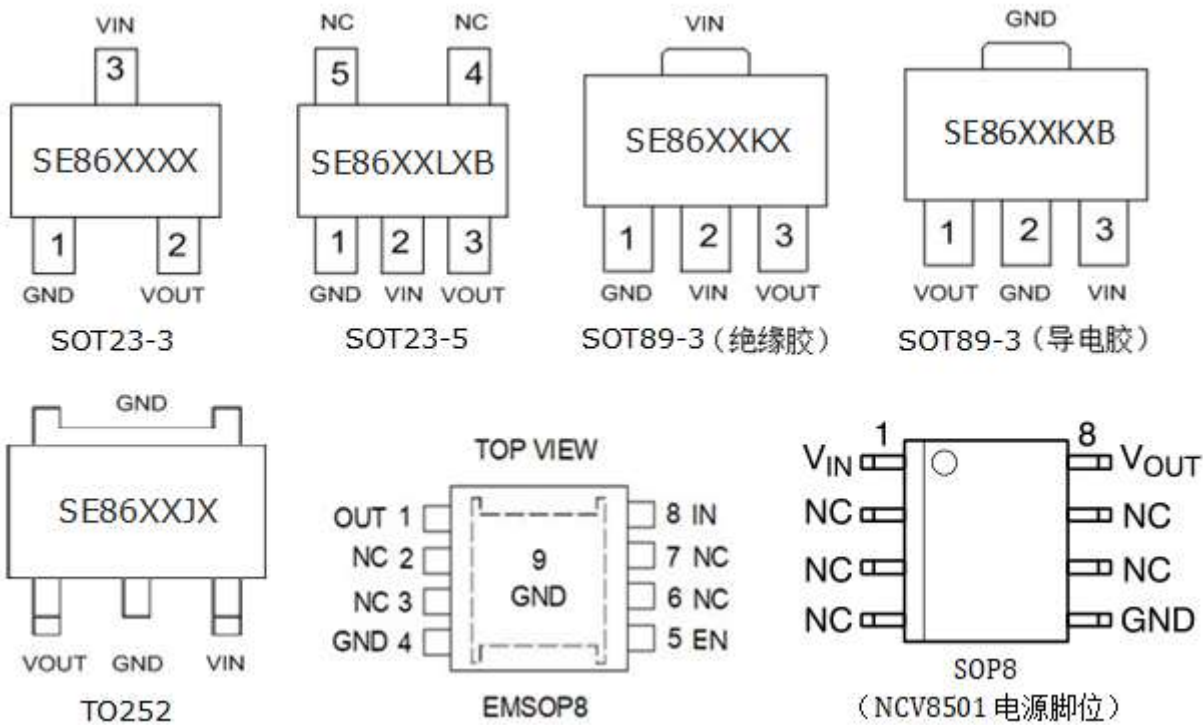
VIN
3
SE86XXXX
1
2
GND
VOUT
SOT23-3

NC
NC
5
4
SE86XXLXB
1
2
3
GND
VIN
VOUT
SOT23-5

VIN
SE86XXKX
1
2
3
GND
VIN
VOUT
SOT89-3（绝缘胶）

GND
SE86XXKXB
1
2
3
VOUT
GND
VIN
SOT89-3（导电胶）

GND
SE86XXJX
VOUT
GND
VIN
TO252

TOP VIEW
OUT 1
NC 2
NC 3
GND 4
9
GND
8 IN
7 NC
6 NC
5 EN
EMSOP8

1
8
$V_{IN}$
$V_{OUT}$
NC
NC
NC
NC
NC
GND
SOP8
（NCV8501 电源脚位）